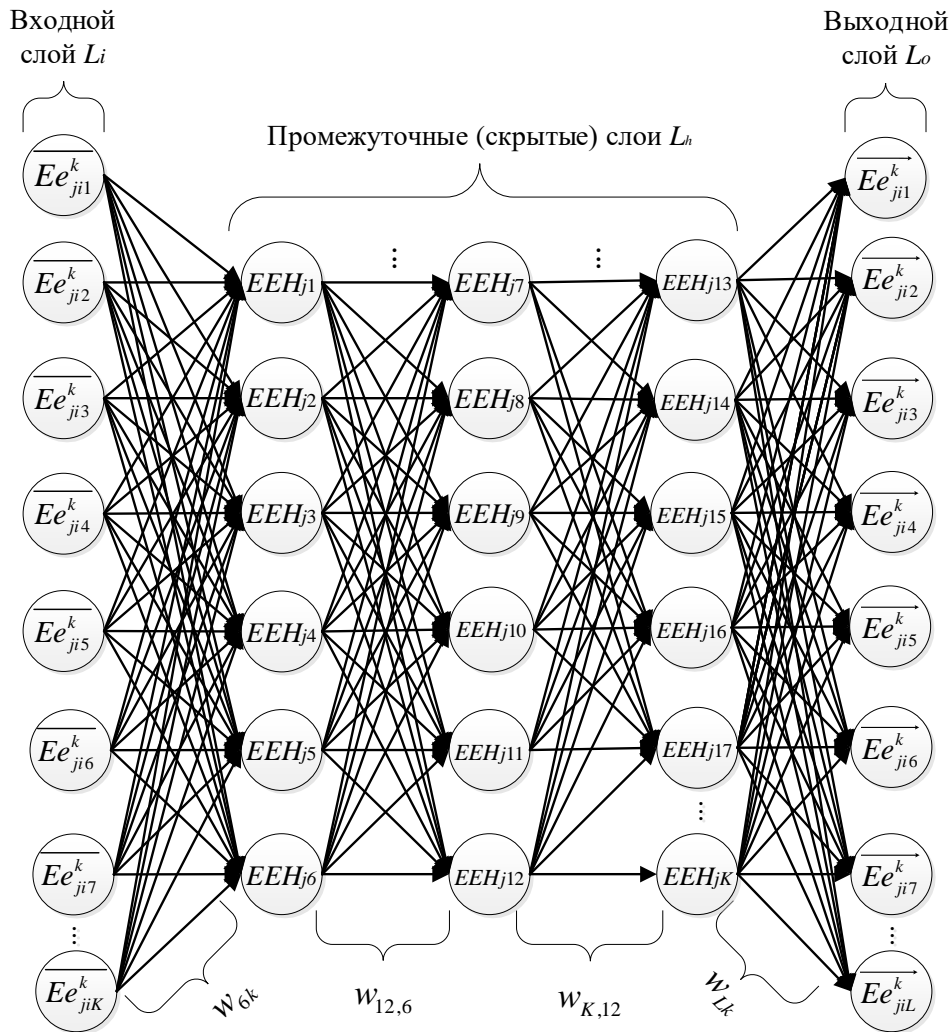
Входной слой $L_i$

Выходной слой $L_o$

Промежуточные (скрытые) слои $L_h$

$\overline{Ee_{ji1}^{k}}$
$\overline{Ee_{ji2}^{k}}$
$\overline{Ee_{ji3}^{k}}$
$\overline{Ee_{ji4}^{k}}$
$\overline{Ee_{ji5}^{k}}$
$\overline{Ee_{ji6}^{k}}$
$\overline{Ee_{ji7}^{k}}$
⋮
$\overline{Ee_{jiK}^{k}}$

$EEH_{j1}$
$EEH_{j2}$
$EEH_{j3}$
$EEH_{j4}$
$EEH_{j5}$
$EEH_{j6}$

⋮

$EEH_{j7}$
$EEH_{j8}$
$EEH_{j9}$
$EEH_{j10}$
$EEH_{j11}$
$EEH_{j12}$

⋮

$EEH_{j13}$
$EEH_{j14}$
$EEH_{j15}$
$EEH_{j16}$
$EEH_{j17}$
⋮
$EEH_{jK}$

$\overrightarrow{Ee_{ji1}^{k}}$
$\overrightarrow{Ee_{ji2}^{k}}$
$\overrightarrow{Ee_{ji3}^{k}}$
$\overrightarrow{Ee_{ji4}^{k}}$
$\overrightarrow{Ee_{ji5}^{k}}$
$\overrightarrow{Ee_{ji6}^{k}}$
$\overrightarrow{Ee_{ji7}^{k}}$
⋮
$\overrightarrow{Ee_{jiL}^{k}}$

$w_{6k}$ $w_{12,6}$ $w_{K,12}$ $w_{Lk}$